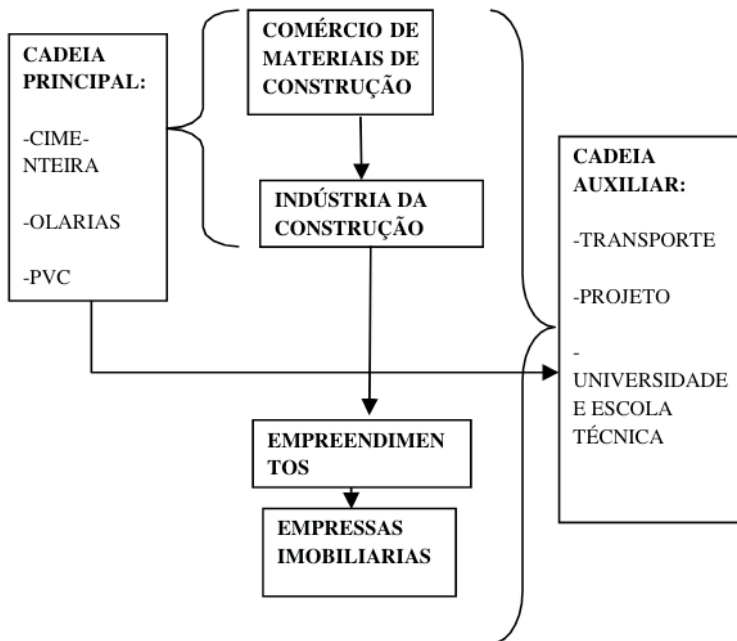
CADEIA PRINCIPAL:

-CIMENTEIRA

-OLARIAS

-PVC

COMÉRCIO DE MATERIAIS DE CONSTRUÇÃO

INDÚSTRIA DA CONSTRUÇÃO

EMPREENDIMENTOS

EMPRESSAS IMOBILIARIAS

CADEIA AUXILIAR:

-TRANSPORTE

-PROJETO

-UNIVERSIDADE E ESCOLA TÉCNICA